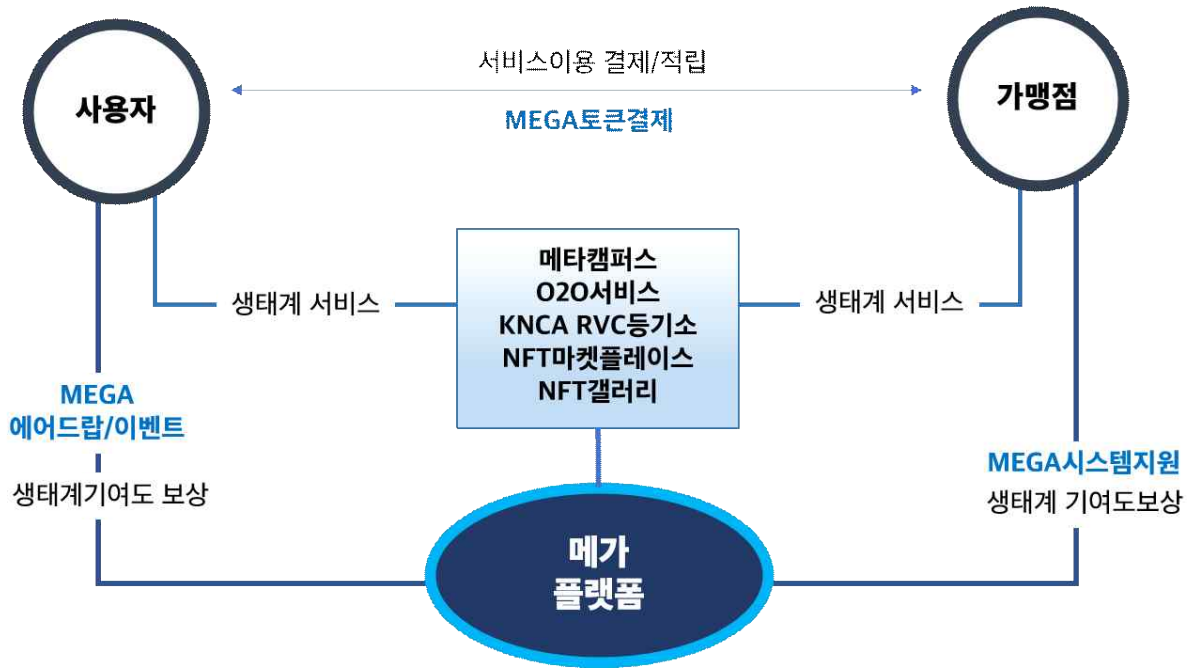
사용자

서비스이용 결제/적립

MEGA토큰결제

가맹점

메타캠퍼스
O2O서비스
KNCA RVC등기소
NFT마켓플레이스
NFT갤러리

생태계 서비스

생태계 서비스

MEGA
에어드랍/이벤트

생태계기여도 보상

MEGA시스템지원

생태계 기여도보상

메가
플랫폼